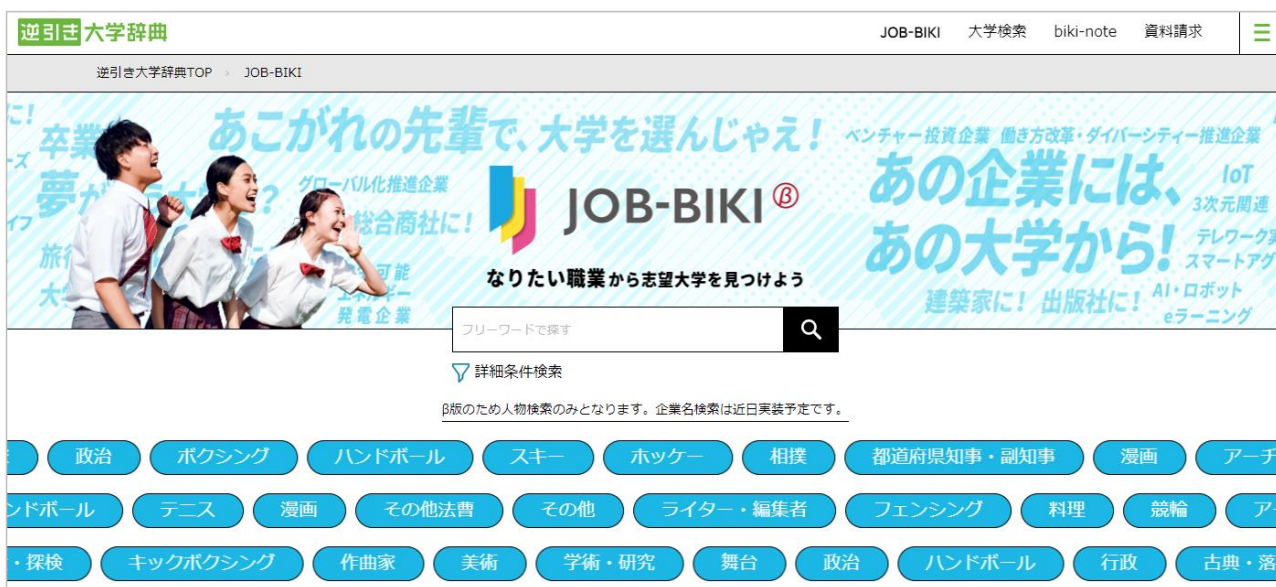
逆引き大学辞典

JOB-BIKI 大学検索 biki-note 資料請求

逆引き大学辞典TOP › JOB-BIKI

に! 卒業 ーズ 夢が イフ 旅行 大学

あこがれの先輩で、大学を選んじゃえ!

グローバル化推進企業 総合商社に! 可能 エネルギー 発電企業

JOB-BIKI β

なりたい職業から志望大学を見つけよう

ベンチャー投資企業 働き方改革・ダイバーシティー推進企業

あの企業には、あの大学から!

IoT 3次元関連 テレワーク実 スマートアグ 建築家に! 出版社に! AI・ロボット eラーニング

フリーワードで探す

詳細条件検索

β版のため人物検索のみとなります。企業名検索は近日実装予定です。

政治 ボクシング ハンドボール スキー ホッケー 相撲 都道府県知事・副知事 漫画 アーチ

ンドボール テニス 漫画 その他法曹 その他 ライター・編集者 フェンシング 料理 競輪 ア

・探検 キックボクシング 作曲家 美術 学術・研究 舞台 政治 ハンドボール 行政 古典・落